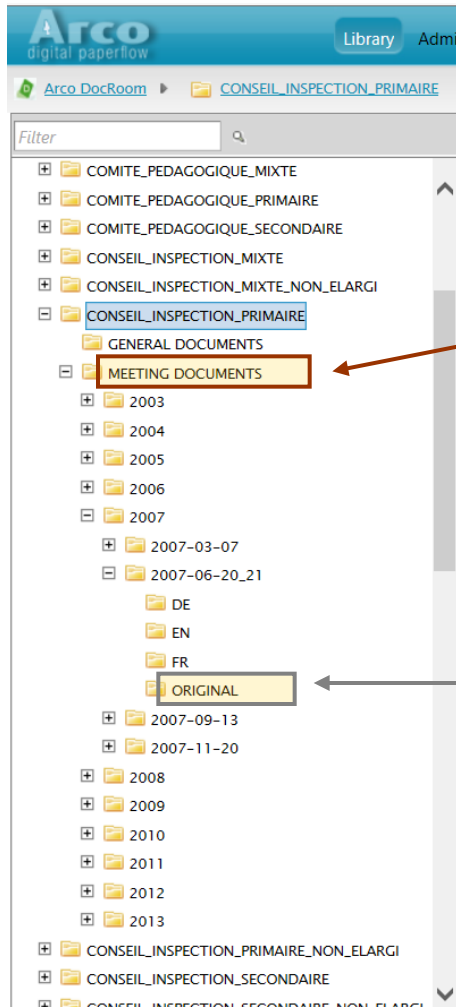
Arco
digital paperflow

Library Admi

Arco DocRoom CONSEIL_INSPECTION_PRIMAIRE

Filter

COMITE_PEDAGOGIQUE_MIXTE
COMITE_PEDAGOGIQUE_PRIMAIRE
COMITE_PEDAGOGIQUE_SECONDAIRE
CONSEIL_INSPECTION_MIXTE
CONSEIL_INSPECTION_MIXTE_NON_ELARGI
CONSEIL_INSPECTION_PRIMAIRE
GENERAL DOCUMENTS
MEETING DOCUMENTS
2003
2004
2005
2006
2007
2007-03-07
2007-06-20_21
DE
EN
FR
ORIGINAL
2007-09-13
2007-11-20
2008
2009
2010
2011
2012
2013
CONSEIL_INSPECTION_PRIMAIRE_NON_ELARGI
CONSEIL_INSPECTION_SECONDAIRE
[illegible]